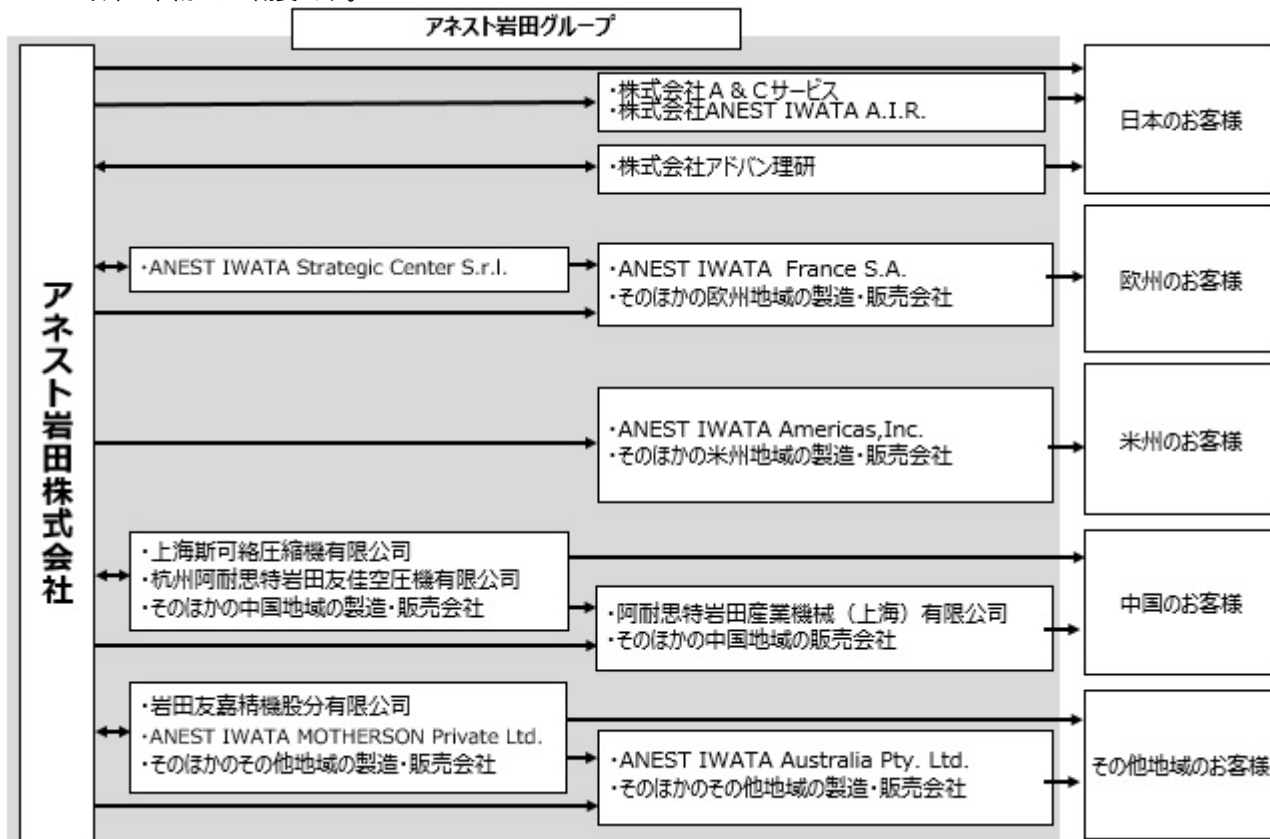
アネスト岩田グループ

アネスト岩田株式会社

・株式会社A＆Cサービス
・株式会社ANEST IWATA A.I.R.

・株式会社アドバン理研

日本のお客様

・ANEST IWATA Strategic Center S.r.l.

・ANEST IWATA France S.A.
・そのほかの欧州地域の製造・販売会社

欧州のお客様

・ANEST IWATA Americas,Inc.
・そのほかの米州地域の製造・販売会社

米州のお客様

・上海斯可絡圧縮機有限公司
・杭州阿耐思特岩田友佳空圧機有限公司
・そのほかの中国地域の製造・販売会社

・阿耐思特岩田産業機械（上海）有限公司
・そのほかの中国地域の販売会社

中国のお客様

・岩田友嘉精機股分有限公司
・ANEST IWATA MOTHERSON Private Ltd.
・そのほかのその他地域の製造・販売会社

・ANEST IWATA Australia Pty. Ltd.
・そのほかのその他地域の製造・販売会社

その他地域のお客様